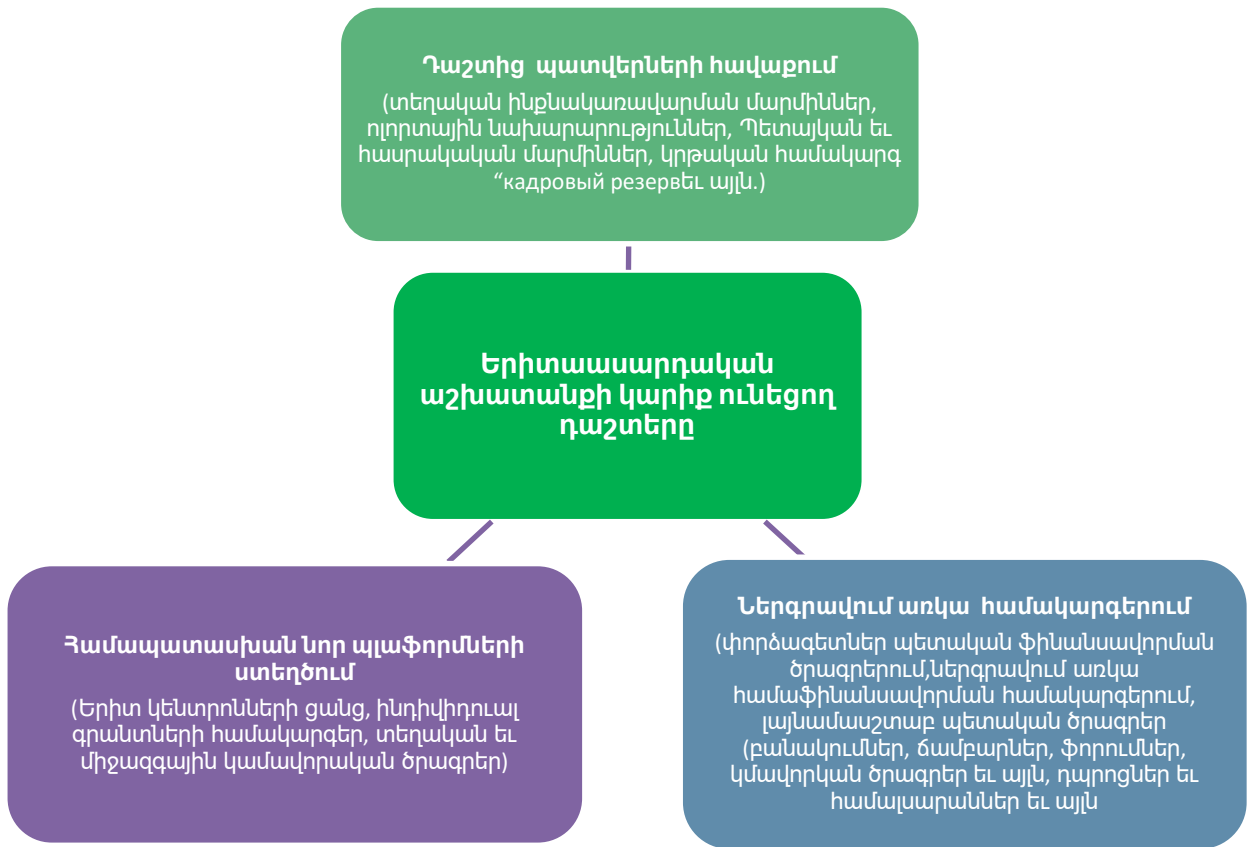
Դաշտից պատվերների հավաքում
(տեղական ինքնակառավարման մարմիններ, ոլորտային նախարարություններ, Պետական եւ հասրակական մարմիններ, կրթական համակարգ "кадровый резервեւ այլն.)

Երիտաասարդական աշխատանքի կարիք ունեցող դաշտերը

Համապատասխան նոր պլաֆորմների ստեղծում
(Երիտ կենտրոնների ցանց, ինդիվիդուալ գրանտների համակարգեր, տեղական եւ միջազգային կամավորական ծրագրեր)

Ներգրավում առկա համակարգերում
(փորձագետներ պետական ֆինանսավորման ծրագրերում,ներգրավում առկա համաֆինանսավորման համակարգերում, լայնամասշտաբ պետական ծրագրեր (բանակումներ, ճամբարներ, ֆորումներ, կմավորկան ծրագրեր եւ այլն, դպրոցներ եւ համալսարաններ եւ այլն